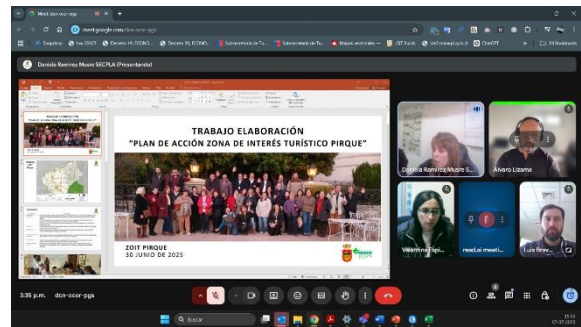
Meet: dcn-scor-pgs

meet.google.com/dcn-scor-pgs

Daniela Ramírez Musre SECPLA (Presentando)

TRABAJO ELABORACIÓN
"PLAN DE ACCIÓN ZONA DE INTERÉS TURÍSTICO PIRQUE"

ZOIT PIRQUE
30 JUNIO DE 2025

Daniela Ramírez Musre S...

Álvaro Lizama

Valentina Fipi...

read.ai meeti...

Luis Brav...

3:35 p.m. dcn-scor-pgs

Buscar